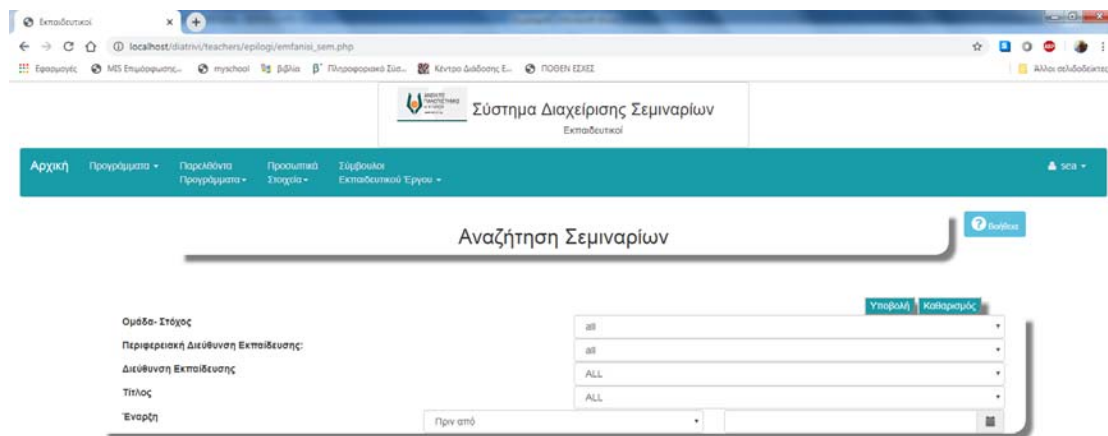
Εκπαιδευτικοί

localhost/diatrivi/teachers/epilogi/emfanisi_sem.php

Εφαρμογές MIS Επιμόρφωσης... myschool βιβλία Πληροφοριακό Σύσ... Κέντρο Διάδοσης Ε... ΠΟΘΕΝ ΕΣΧΕΣ

Άλλοι σελιδοδείκτες

Σύστημα Διαχείρισης Σεμιναρίων
Εκπαιδευτικοί

Αρχική Προγράμματα Παρελθόντα Προγράμματα Προσωπικά Στοιχεία Σύμβουλοι Εκπαιδευτικού Έργου

sea

Βοήθεια

Αναζήτηση Σεμιναρίων

Υποβολή Καθαρισμός

Ομάδα- Στόχος all
Περιφερειακή Διεύθυνση Εκπαίδευσης: all
Διεύθυνση Εκπαίδευσης ALL
Τίτλος ALL
Έναρξη Πριν από